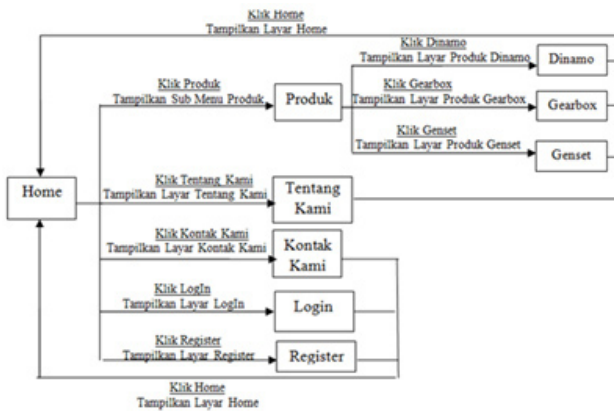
Klik Home
Tampilkan Layar Home

Klik Dinamo
Tampilkan Layar Produk Dinamo

Dinamo

Klik Produk
Tampilkan Sub Menu Produk

Produk

Klik Gearbox
Tampilkan Layar Produk Gearbox

Gearbox

Klik Genset
Tampilkan Layar Produk Genset

Genset

Home

Klik Tentang Kami
Tampilkan Layar Tentang Kami

Tentang Kami

Klik Kontak Kami
Tampilkan Layar Kontak Kami

Kontak Kami

Klik LogIn
Tampilkan Layar LogIn

Login

Klik Register
Tampilkan Layar Register

Register

Klik Home
Tampilkan Layar Home